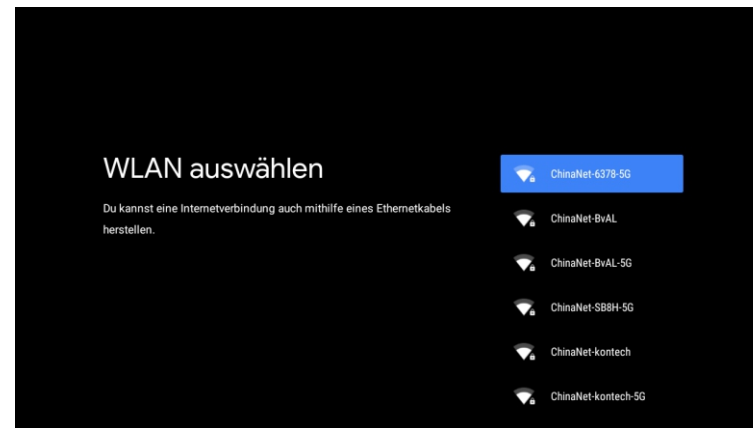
WLAN auswählen

Du kannst eine Internetverbindung auch mithilfe eines Ethernetkabels herstellen.

ChinaNet-6378-5G

ChinaNet-BvAL

ChinaNet-BvAL-5G

ChinaNet-SB8H-5G

ChinaNet-kontech

ChinaNet-kontech-5G